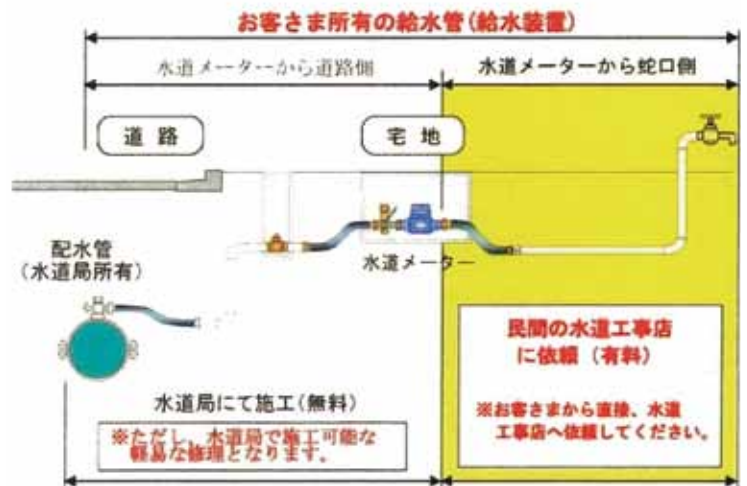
お客さま所有の給水管（給水装置）

水道メーターから道路側

水道メーターから蛇口側

道路

宅地

配水管
（水道局所有）

水道メーター

民間の水道工事店
に依頼（有料）

※お客さまから直接、水道工事店へ依頼してください。

水道局にて施工（無料）

※ただし、水道局で施工可能な軽易な修理となります。